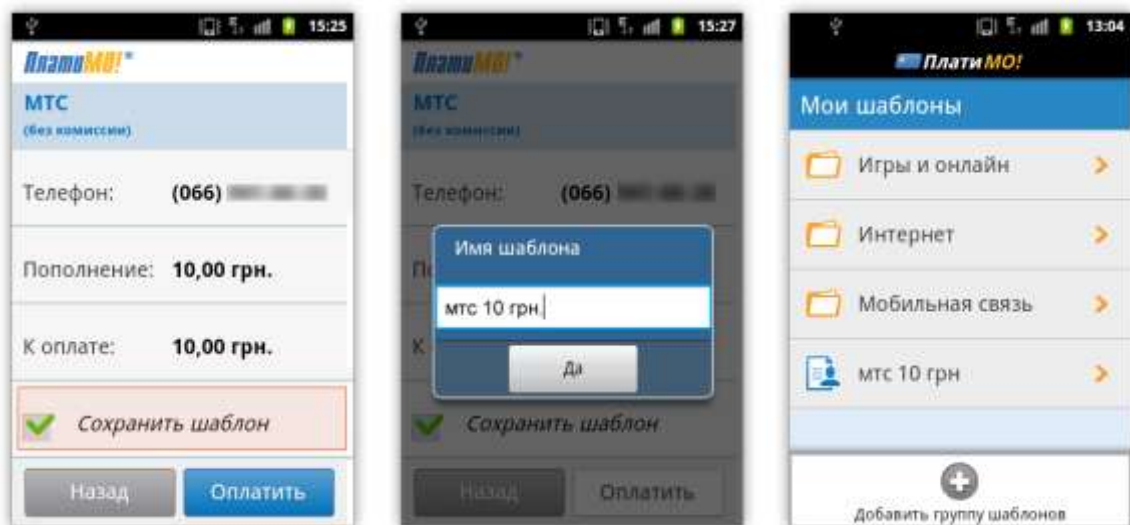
15:25

ПлатиMO!

МТС

(без комиссии)

Телефон: (066) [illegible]

Пополнение: 10,00 грн.

К оплате: 10,00 грн.

Сохранить шаблон

Назад

Оплатить

15:27

ПлатиMO!

МТС

(без комиссии)

Телефон: (066) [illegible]

По

Имя шаблона

мтс 10 грн

К

Да

Сохранить шаблон

Назад

Оплатить

13:04

ПлатиMO!

Мои шаблоны

Игры и онлайн

Интернет

Мобильная связь

мтс 10 грн

Добавить группу шаблонов